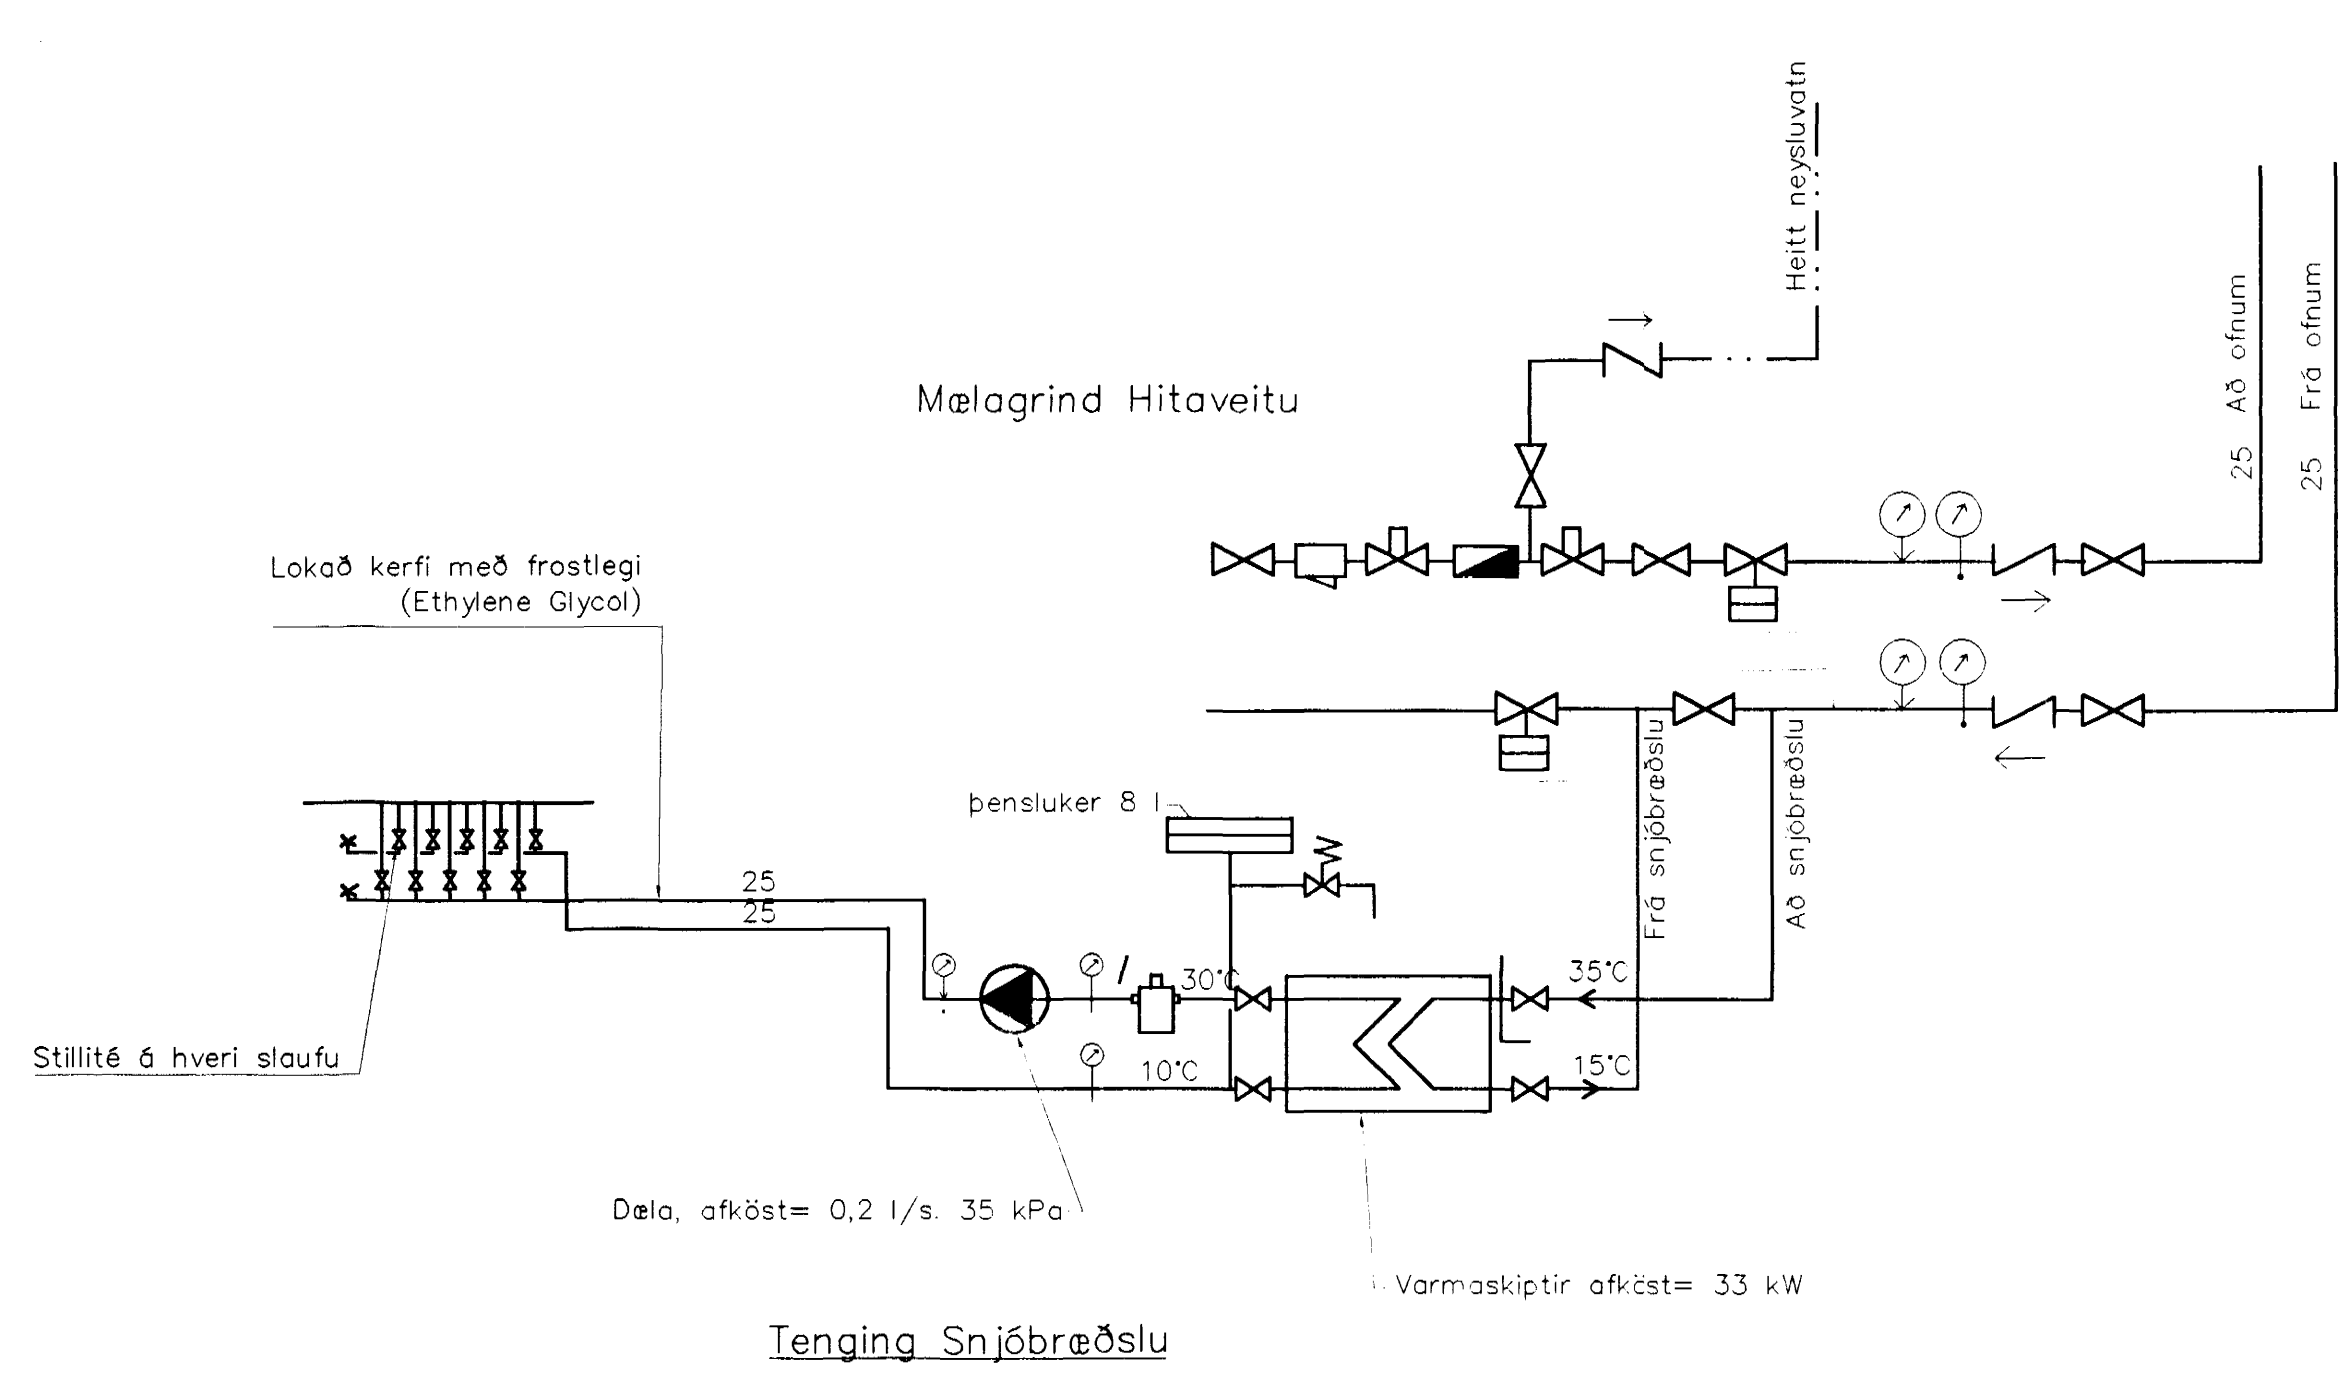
Heitt neysluvatn

Að ofnum

Frá ofnum

25

25

Mælagrind Hitaveitu

Lokað kerfi með frostlegi
(Ethylene Glycol)

Frá snjóbræðslu

Að snjóbræðslu

þensluker 8 l

25

25

30°C

35°C

10°C

15°C

Stillité á hveri slaufu

Dæla, afköst= 0,2 l/s. 35 kPa

Varmaskiptir afköst= 33 kW

Tenging Snjóbræðslu